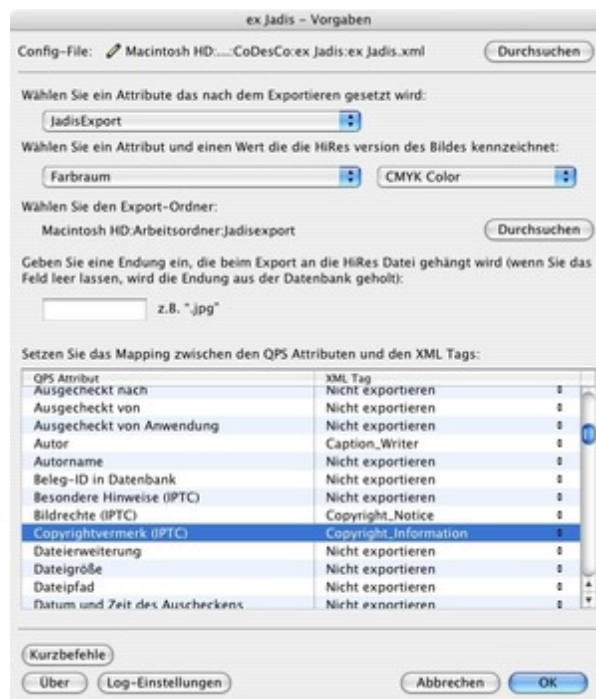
ex Jadis – Vorgaben

Config-File: Macintosh HD:...:CoDesCo:ex Jadis:ex Jadis.xml

Durchsuchen

Wählen Sie ein Attribute das nach dem Exportieren gesetzt wird:

JadisExport

Wählen Sie ein Attribut und einen Wert die die HiRes version des Bildes kennzeichnet:

Farbraum

CMYK Color

Wählen Sie den Export-Ordner:

Macintosh HD:Arbeitsordner:Jadisexport

Durchsuchen

Geben Sie eine Endung ein, die beim Export an die HiRes Datei gehängt wird (wenn Sie das Feld leer lassen, wird die Endung aus der Datenbank geholt):

z.B. ".jpg"

Setzen Sie das Mapping zwischen den QPS Attributen und den XML Tags:

| QPS Attribut | XML Tag |
|---|---|
| Ausgecheckt nach | Nicht exportieren |
| Ausgecheckt von | Nicht exportieren |
| Ausgecheckt von Anwendung | Nicht exportieren |
| Autor | Caption_Writer |
| Autorname | Nicht exportieren |
| Beleg-ID in Datenbank | Nicht exportieren |
| Besondere Hinweise (IPTC) | Nicht exportieren |
| Bildrechte (IPTC) | Copyright_Notice |
| Copyrightvermerk (IPTC) | Copyright_Information |
| Dateierweiterung | Nicht exportieren |
| Dateigröße | Nicht exportieren |
| Dateipfad | Nicht exportieren |
| Datum und Zeit des Auscheckens | Nicht exportieren |

Kurzbefehle

Über

Log-Einstellungen

Abbrechen

OK